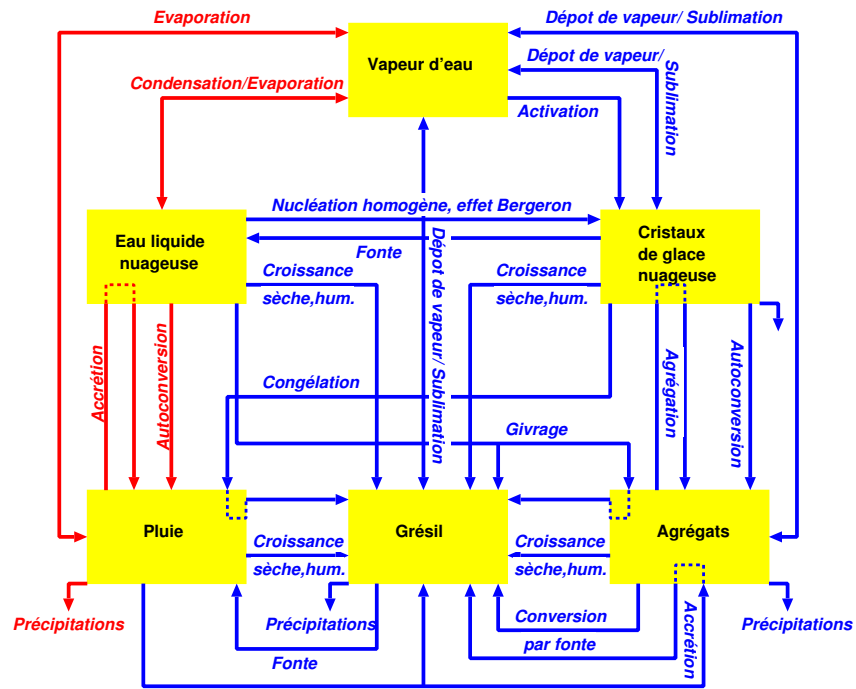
Evaporation

Dépot de vapeur/ Sublimation

Vapeur d'eau

Dépot de vapeur/ Sublimation

Condensation/Evaporation

Activation

Nucléation homogène, effet Bergeron

Eau liquide nuageuse

Fonte

Cristaux de glace nuageuse

Croissance sèche,hum.

Dépot de vapeur/ Sublimation

Croissance sèche,hum.

Accrétion

Autoconversion

Congélation

Agrégation

Autoconversion

Givrage

Pluie

Grésil

Agrégats

Croissance sèche,hum.

Croissance sèche,hum.

Précipitations

Précipitations

Conversion par fonte

Accrétion

Précipitations

Fonte